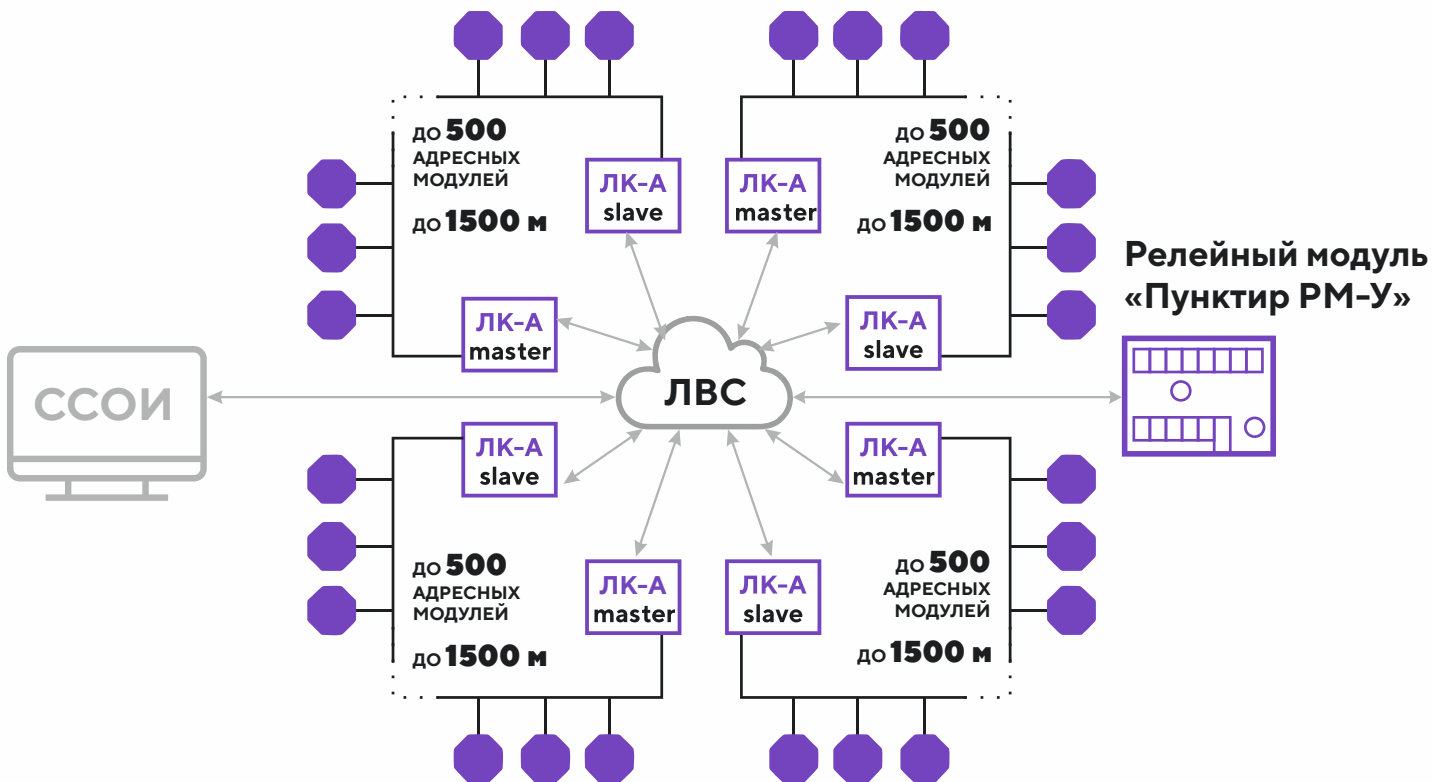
до 500 АДРЕСНЫХ МОДУЛЕЙ

до 1500 м

ЛК-А slave

ЛК-А master

до 500 АДРЕСНЫХ МОДУЛЕЙ

до 1500 м

ЛК-А master

ЛК-А slave

Релейный модуль «Пунктир РМ-У»

ССОИ

ЛВС

ЛК-А slave

ЛК-А master

до 500 АДРЕСНЫХ МОДУЛЕЙ

до 1500 м

ЛК-А master

ЛК-А slave

до 500 АДРЕСНЫХ МОДУЛЕЙ

до 1500 м